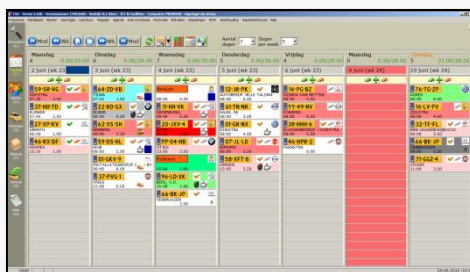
Maandag
Dinsdag
Woensdag
Donderdag
Vrijdag
Maandag
Dinsdag
2 juni (wk 23)
3 juni (wk 23)
4 juni (wk 23)
5 juni (wk 23)
6 juni (wk 23)
9 juni (wk 24)
10 juni (wk 24)
59-SR-HG
64-ZD-VB
12-JR-PK
16-PG-BZ
76-TG-ZP
37-XP-KV
22-RD-GX
T1-HH-YR
TT-RR-VX
53-49-NV
20-SV-PK
62-SS-SH
20-JXV-K
8T-GK-NX
26-ZR-BN
32-TF-FL
46-KX-DF
59-DS-KL
PP-04-HB
07-LL-LD
46-NPR-2
66-BK-JP
0T-GKV-9
58-FFT-8
7T-GGZ-4
76-LD-KK
77-2VG-1
66-BK-JP